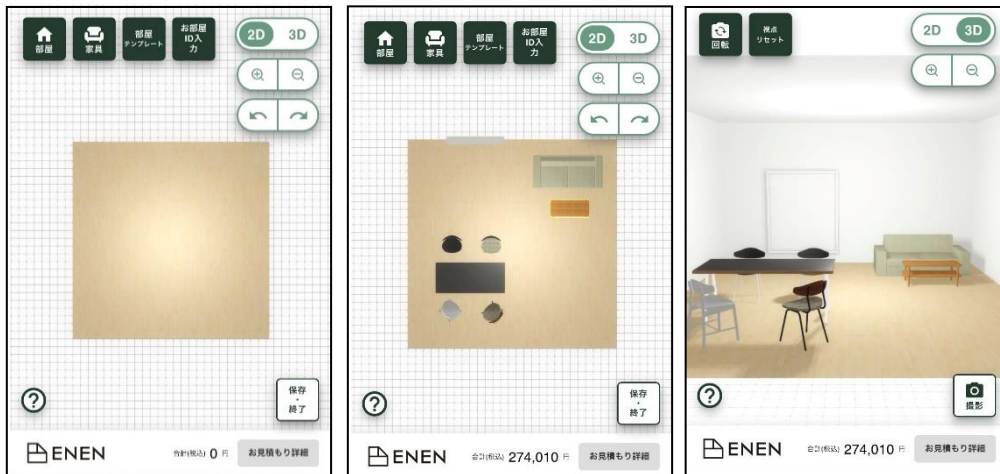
部屋 家具 部屋テンプレート お部屋ID入力

2D 3D

?

保存・終了

ENEN 合計(税込) 0 円 お見積もり詳細

部屋 家具 部屋テンプレート お部屋ID入力

2D 3D

?

保存・終了

ENEN 合計(税込) 274,010 円 お見積もり詳細

回転 視点リセット

2D 3D

?

撮影

ENEN 合計(税込) 274,010 円 お見積もり詳細